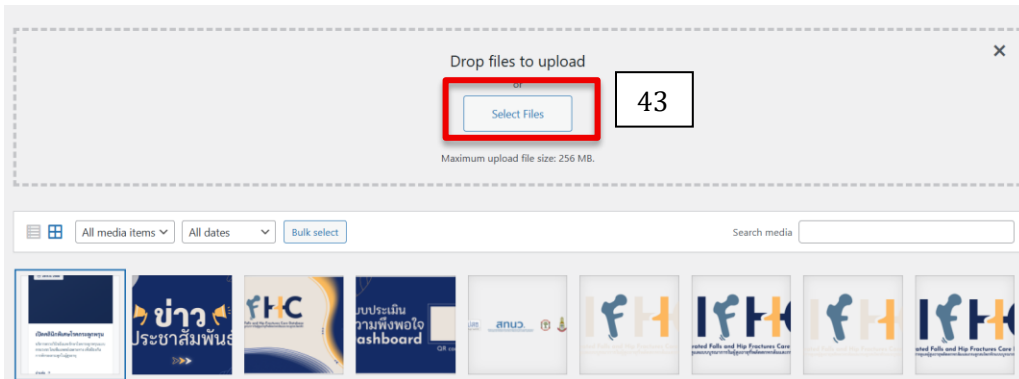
Drop files to upload

or

Select Files

43

Maximum upload file size: 256 MB.

All media items

All dates

Bulk select

Search media

ข่าว ประชาสัมพันธ์

FHC

บประเมิน วามพึงพอใจ ashboard

สกนว.

IFHC

IFHC

Falls and Hip Fractures Care